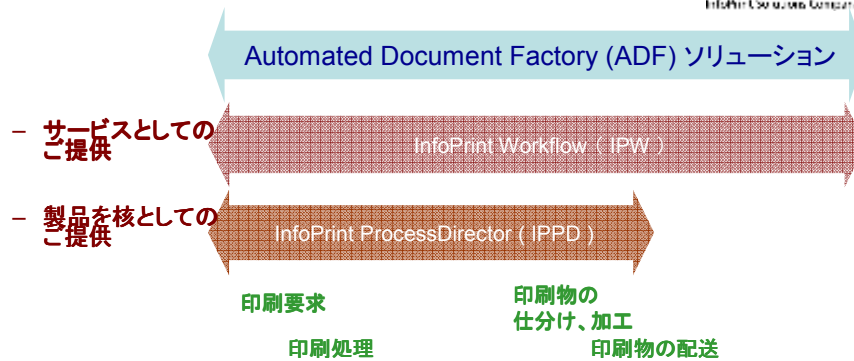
InfoPrint Solutions Company

Automated Document Factory (ADF) ソリューション

– サービスとしてのご提供

InfoPrint Workflow ( IPW )

– 製品を核としてのご提供

InfoPrint ProcessDirector ( IPPD )

印刷要求

印刷物の仕分け、加工

印刷処理

印刷物の配送